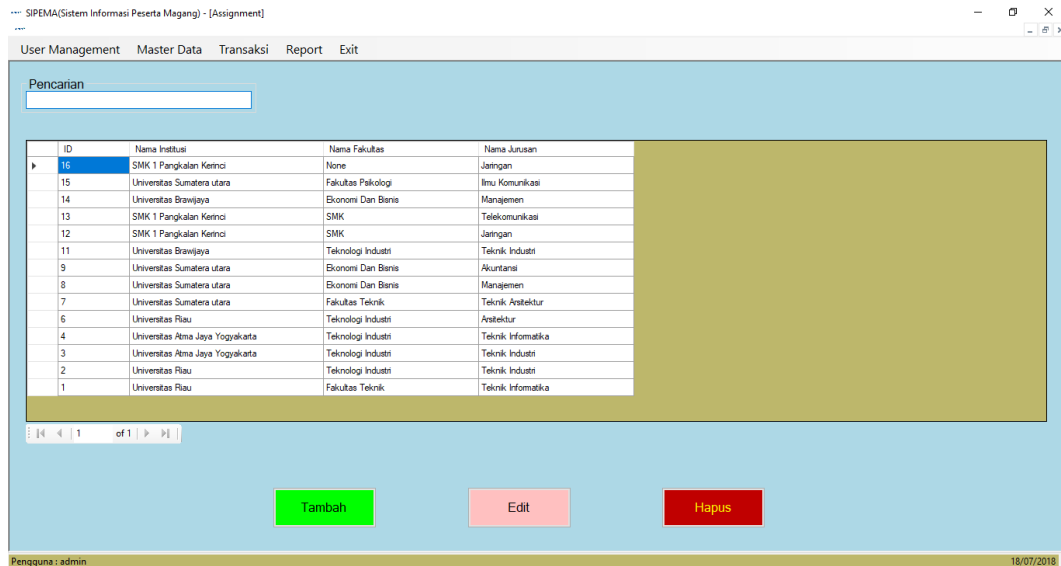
SIPEMA(Sistem Informasi Peserta Magang) - [Assignment]

User Management Master Data Transaksi Report Exit

Pencarian

| ID | Nama Institusi | Nama Fakultas | Nama Jurusan |
|---|---|---|---|
| 16 | SMK 1 Pangkalan Kerinci | None | Jaringan |
| 15 | Universitas Sumatera utara | Fakultas Psikologi | Ilmu Komunikasi |
| 14 | Universitas Brawijaya | Ekonomi Dan Bisnis | Manajemen |
| 13 | SMK 1 Pangkalan Kerinci | SMK | Telekomunikasi |
| 12 | SMK 1 Pangkalan Kerinci | SMK | Jaringan |
| 11 | Universitas Brawijaya | Teknologi Industri | Teknik Industri |
| 9 | Universitas Sumatera utara | Ekonomi Dan Bisnis | Akuntansi |
| 8 | Universitas Sumatera utara | Ekonomi Dan Bisnis | Manajemen |
| 7 | Universitas Sumatera utara | Fakultas Teknik | Teknik Arsitektur |
| 6 | Universitas Riau | Teknologi Industri | Arsitektur |
| 4 | Universitas Atma Jaya Yogyakarta | Teknologi Industri | Teknik Informatika |
| 3 | Universitas Atma Jaya Yogyakarta | Teknologi Industri | Teknik Industri |
| 2 | Universitas Riau | Teknologi Industri | Teknik Industri |
| 1 | Universitas Riau | Fakultas Teknik | Teknik Informatika |

1 of 1

Tambah Edit Hapus

Pengguna : admin 18/07/2018